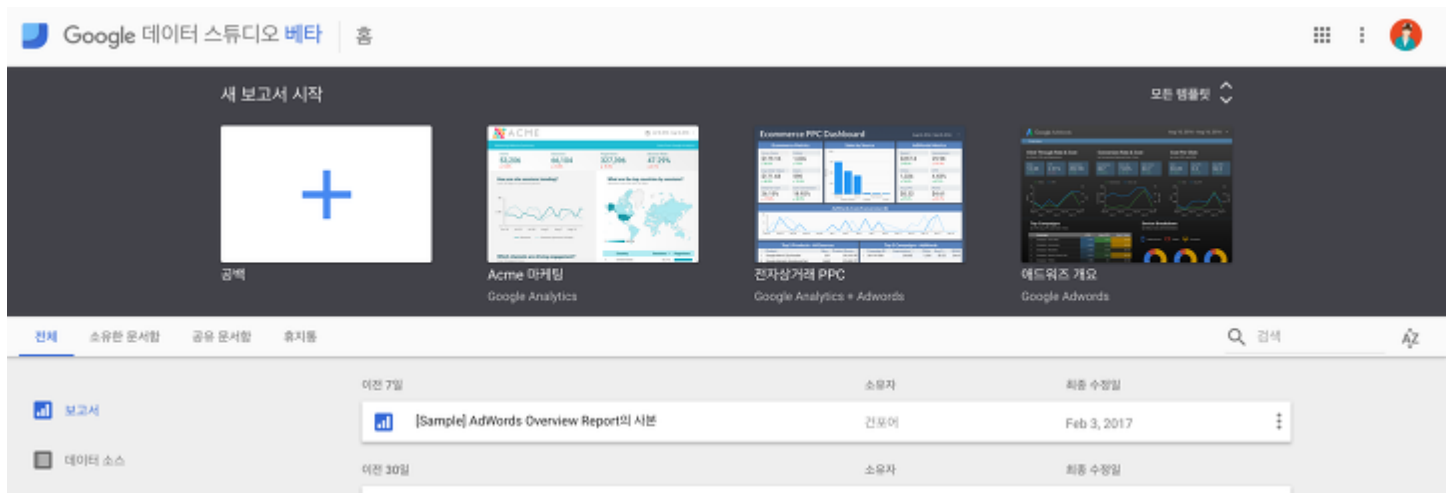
Google 데이터 스튜디오 베타 | 홈

새 보고서 시작

모든 템플릿

공백

Acme 마케팅
Google Analytics

Ecommerce PPC Dashboard

전자상거래 PPC
Google Analytics + Adwords

애드워즈 개요
Google Adwords

전체 소유한 문서함 공유 문서함 휴지통

검색

이전 7일 소유자 최종 수정일

보고서

[Sample] AdWords Overview Report의 사본 건포어 Feb 3, 2017

데이터 소스

이전 30일 소유자 최종 수정일